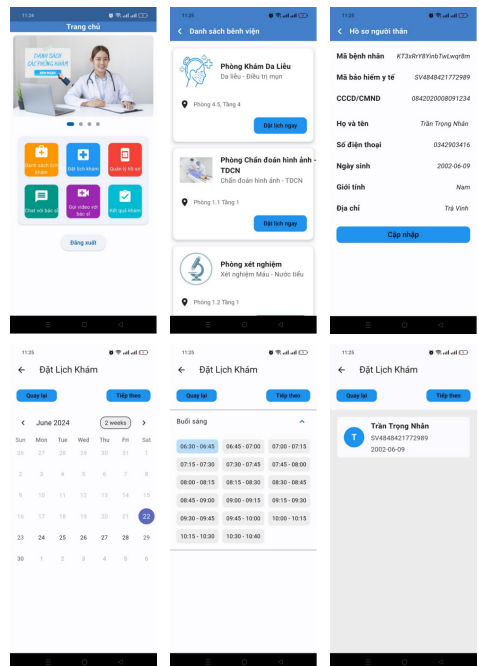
11:24

Trang chủ

DANH SÁCH CÁC TRUNG KHÁM

Danh sách bệnh viện
Đặt lịch khám
Quản lý hồ sơ
Chat với bác sĩ
Gọi video với bác sĩ
Kết quả khám

Đăng xuất

11:25

Danh sách bệnh viện

Phòng Khám Da Liễu
Da liễu - Điều trị mụn
Phòng 4.5, Tầng 4
Đặt lịch ngay

Phòng Chẩn đoán hình ảnh - TDCN
Chẩn đoán hình ảnh - TDCN
Phòng 1.1 Tầng 1
Đặt lịch ngay

Phòng xét nghiệm
Xét nghiệm Máu - Nước tiểu
Phòng 1.2 Tầng 1

11:25

Hồ sơ người thân

Mã bệnh nhân K73xRrY8YinbTwLwqr8m
Mã bảo hiểm y tế SV4848421772989
CCCD/CMND 0842020008091234
Họ và tên Trần Trọng Nhân
Số điện thoại 0342903416
Ngày sinh 2002-06-09
Giới tính Nam
Địa chỉ Trà Vinh
Cập nhập

11:25

Đặt Lịch Khám

Quay lại
Tiếp theo

June 2024
2 weeks

| Sun | Mon | Tue | Wed | Thu | Fri | Sat |
|---|---|---|---|---|---|---|
| 26 | 27 | 28 | 29 | 30 | 31 | 1 |
| 2 | 3 | 4 | 5 | 6 | 7 | 8 |
| 9 | 10 | 11 | 12 | 13 | 14 | 15 |
| 16 | 17 | 18 | 19 | 20 | 21 | 22 |
| 23 | 24 | 25 | 26 | 27 | 28 | 29 |
| 30 | 1 | 2 | 3 | 4 | 5 | 6 |

11:25

Đặt Lịch Khám

Quay lại
Tiếp theo

Buổi sáng

06:30 - 06:45
06:45 - 07:00
07:00 - 07:15
07:15 - 07:30
07:30 - 07:45
07:45 - 08:00
08:00 - 08:15
08:15 - 08:30
08:30 - 08:45
08:45 - 09:00
09:00 - 09:15
09:15 - 09:30
09:30 - 09:45
09:45 - 10:00
10:00 - 10:15
10:15 - 10:30
10:30 - 10:40

11:25

Đặt Lịch Khám

Quay lại
Tiếp theo

T
Trần Trọng Nhân
SV4848421772989
2002-06-09